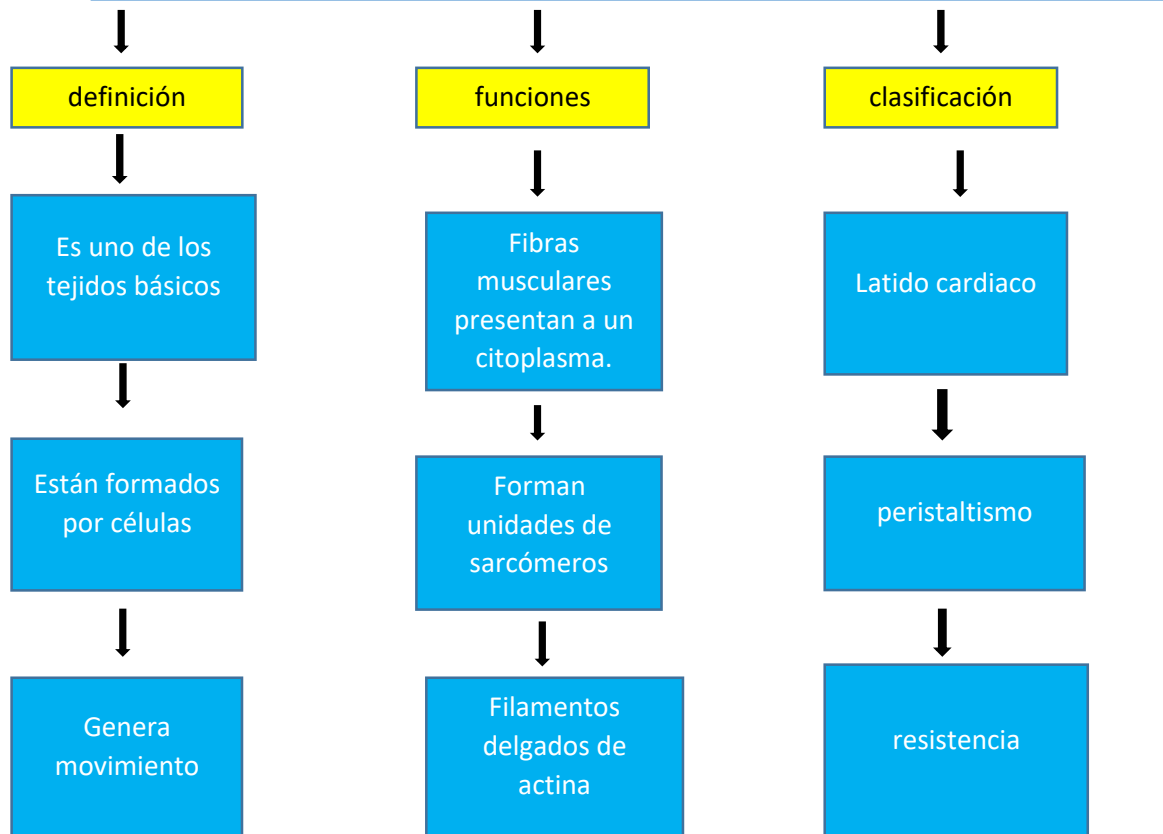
definición

Es uno de los tejidos básicos

Están formados por células

Genera movimiento

funciones

Fibras musculares presentan a un citoplasma.

Forman unidades de sarcómeros

Filamentos delgados de actina

clasificación

Latido cardiaco

peristaltismo

resistencia